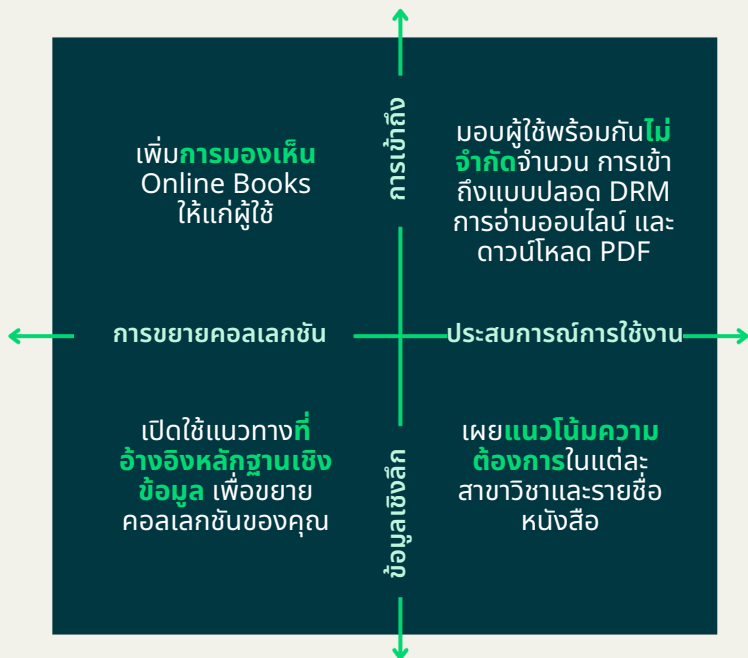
การเข้าถึง

เพิ่มการมองเห็น Online Books ให้แก่ผู้ใช้

มอบผู้ใช้พร้อมกันไม่จำกัดจำนวน การเข้าถึงแบบปลอด DRM การอ่านออนไลน์ และดาวน์โหลด PDF

การขยายคอลเลกชัน

ประสบการณ์การใช้งาน

เปิดใช้แนวทางที่อ้างอิงหลักฐานเชิงข้อมูล เพื่อขยายคอลเลกชันของคุณ

เผยแนวโน้มความต้องการในแต่ละสาขาวิชาและรายชื่อหนังสือ

ข้อมูลเชิงลึก